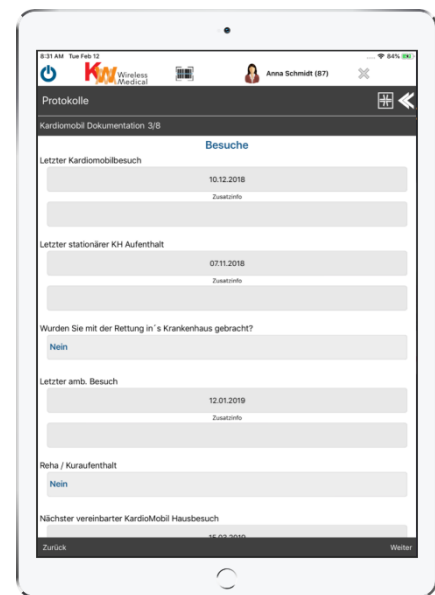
8:31 AM Tue Feb 12
84%
KW Wireless Medical
Anna Schmidt (87)

Protokolle

Kardiomobil Dokumentation 3/8

Besuche

Letzter Kardiomobilbesuch

10.12.2018

Zusatzinfo

Letzter stationärer KH Aufenthalt

07.11.2018

Zusatzinfo

Wurden Sie mit der Rettung in´s Krankenhaus gebracht?

Nein

Letzter amb. Besuch

12.01.2019

Zusatzinfo

Reha / Kuraufenthalt

Nein

Nächster vereinbarter KardioMobil Hausbesuch

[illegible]

Zurück
Weiter